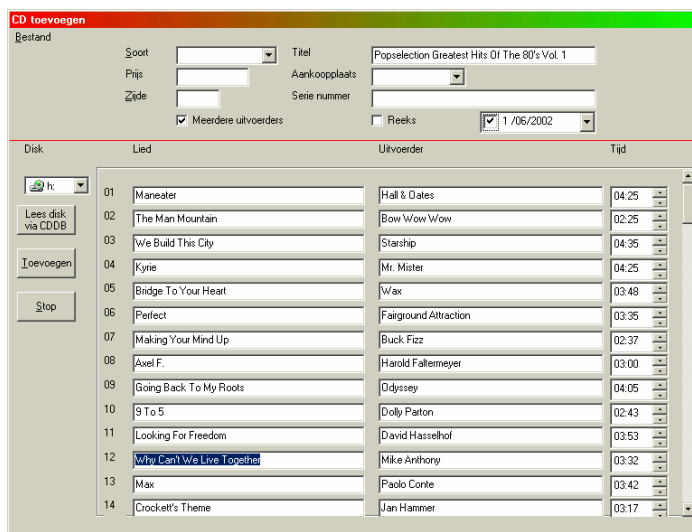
CD toevoegen

Bestand

Soort
Prijs
Zijde
Meerdere uitvoerders
Titel Popselection Greatest Hits Of The 80's Vol. 1
Aankoopplaats
Serie nummer
Reeks
1 /06/2002

Disk
h:
Lees disk via CDDB
Toevoegen
Stop

| | Lied | Uitvoerder | Tijd |
|---|---|---|---|
| 01 | Maneater | Hall & Oates | 04:25 |
| 02 | The Man Mountain | Bow Wow Wow | 02:25 |
| 03 | We Build This City | Starship | 04:35 |
| 04 | Kyrie | Mr. Mister | 04:25 |
| 05 | Bridge To Your Heart | Wax | 03:48 |
| 06 | Perfect | Fairground Attraction | 03:35 |
| 07 | Making Your Mind Up | Buck Fizz | 02:37 |
| 08 | Axel F. | Harold Faltermeyer | 03:00 |
| 09 | Going Back To My Roots | Odyssey | 04:05 |
| 10 | 9 To 5 | Dolly Parton | 02:43 |
| 11 | Looking For Freedom | David Hasselhof | 03:53 |
| 12 | Why Can't We Live Together | Mike Anthony | 03:32 |
| 13 | Max | Paolo Conte | 03:42 |
| 14 | Crockett's Theme | Jan Hammer | 03:17 |